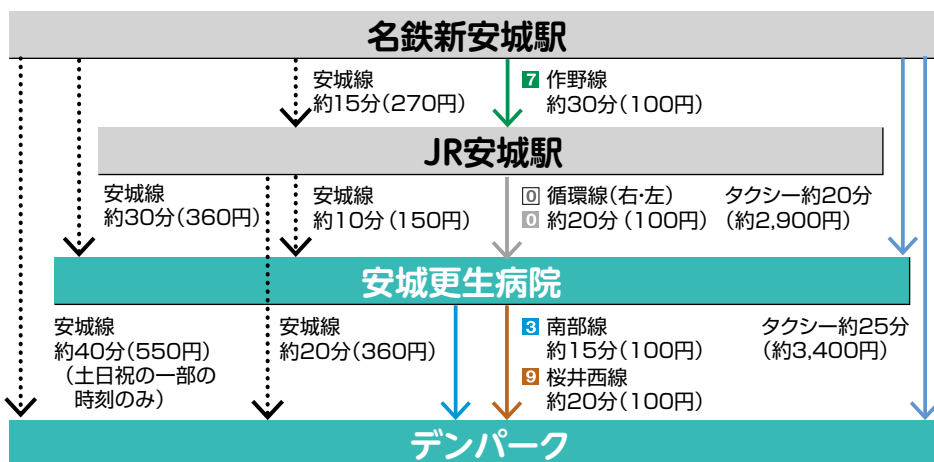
名鉄新安城駅

安城線
約15分(270円)

7 作野線
約30分(100円)

JR安城駅

安城線
約30分(360円)

安城線
約10分(150円)

0 循環線(右·左)
0 約20分(100円)

タクシー約20分
(約2,900円)

安城更生病院

安城線
約40分(550円)
(土日祝の一部の時刻のみ)

安城線
約20分(360円)

3 南部線
約15分(100円)
9 桜井西線
約20分(100円)

タクシー約25分
(約3,400円)

デンパーク